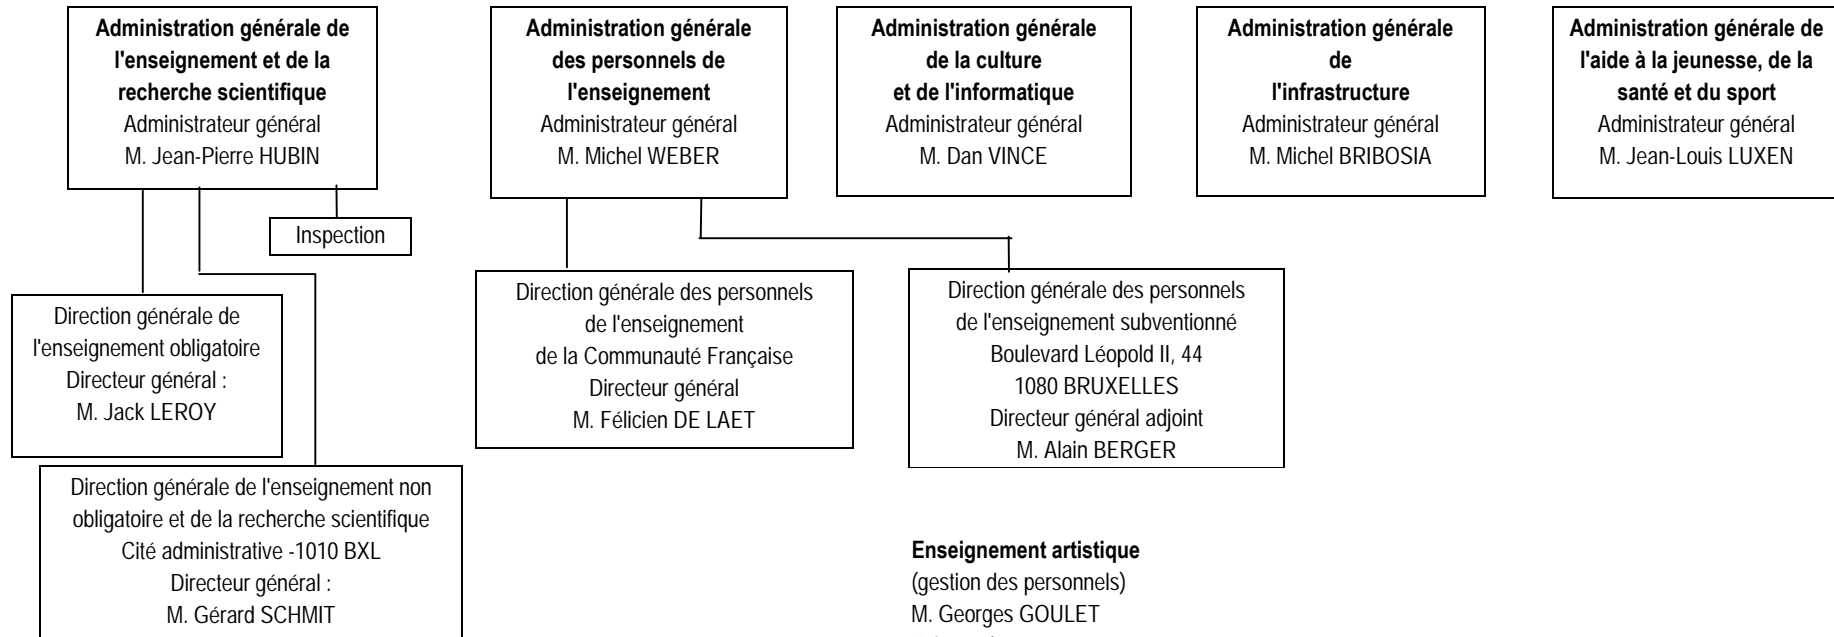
**Administration générale de l'enseignement et de la recherche scientifique**
Administrateur général
M. Jean-Pierre HUBIN

Inspection

Direction générale de l'enseignement obligatoire
Directeur général :
M. Jack LEROY

Direction générale de l'enseignement non obligatoire et de la recherche scientifique
Cité administrative -1010 BXL
Directeur général :
M. Gérard SCHMIT

**Administration générale des personnels de l'enseignement**
Administrateur général
M. Michel WEBER

Direction générale des personnels de l'enseignement de la Communauté Française
Directeur général
M. Félicien DE LAET

Direction générale des personnels de l'enseignement subventionné
Boulevard Léopold II, 44
1080 BRUXELLES
Directeur général adjoint
M. Alain BERGER

**Enseignement artistique**
(gestion des personnels)
M. Georges GOULET

**Administration générale de la culture et de l'informatique**
Administrateur général
M. Dan VINCE

**Administration générale de l'infrastructure**
Administrateur général
M. Michel BRIBOSIA

**Administration générale de l'aide à la jeunesse, de la santé et du sport**
Administrateur général
M. Jean-Louis LUXEN